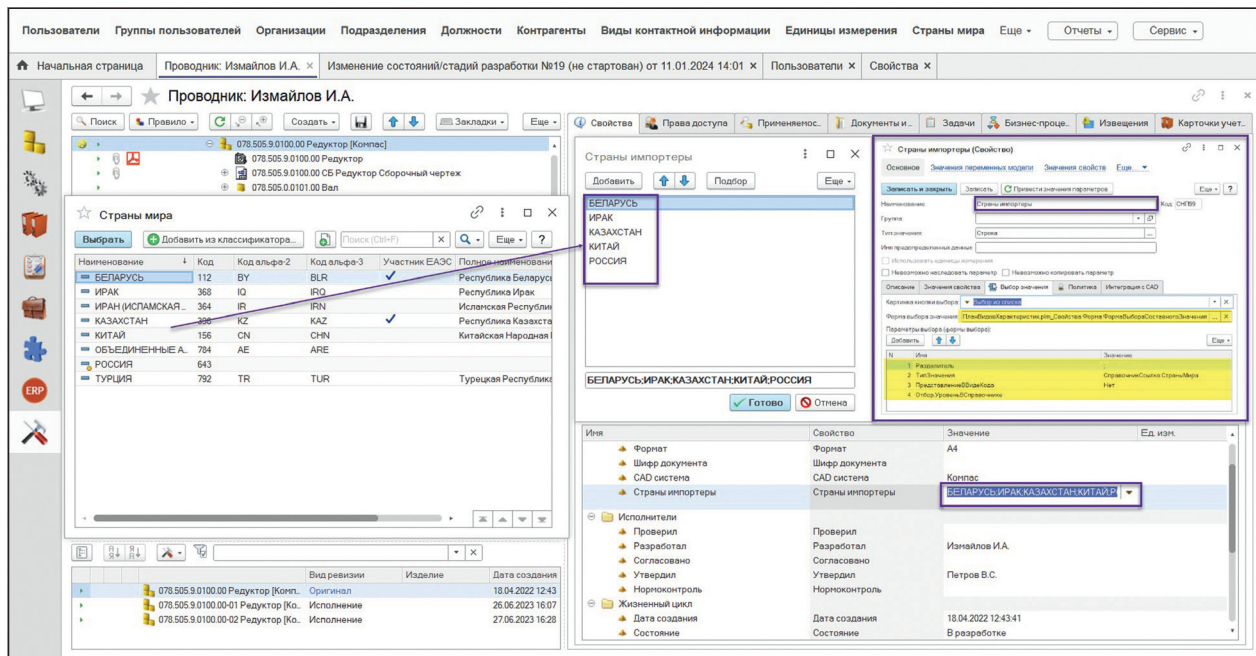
Пользователи Группы пользователей Организации Подразделения Должности Контрагенты Виды контактной информации Единицы измерения Страны мира Еще Отчеты Сервис

Начальная страница Проводник: Измайлов И.А. × Изменение состояний/стадий разработки №19 (не стартован) от 11.01.2024 14:01 × Пользователи × Свойства ×

Проводник: Измайлов И.А.

Поиск Правило Создать Закладки Еще

078.505.9.0100.00 Редуктор [Компас]
078.505.9.0100.00 Редуктор
078.505.9.0100.00 СБ Редуктор Сборочный чертеж
078.505.0.0101.00 Вал

Страны мира

Выбрать Добавить из классификатора... Поиск (Ctrl+F) Еще ?

| Наименование | Код | Код альфа-2 | Код альфа-3 | Участник ЕАЭС | Полное наименование |
|---|---|---|---|---|---|
| БЕЛАРУСЬ | 112 | BY | BLR | ✓ | Республика Беларусь |
| ИРАК | 368 | IQ | IRQ | | Республика Ирак |
| ИРАН (ИСЛАМСКАЯ... | 364 | IR | IRN | | Исламская Республика |
| КАЗАХСТАН | 398 | KZ | KAZ | ✓ | Республика Казахстан |
| КИТАЙ | 156 | CN | CHN | | Китайская Народная |
| ОБЪЕДИНЕННЫЕ А... | 784 | AE | ARE | | |
| РОССИЯ | 643 | | | | |
| ТУРЦИЯ | 792 | TR | TUR | | Турецкая Республика |

| | Вид ревизии | Изделие | Дата создания |
|---|---|---|---|
| 078.505.9.0100.00 Редуктор [Комп... | Оригинал | | 18.04.2022 12:43 |
| 078.505.9.0100.00-01 Редуктор [Ко... | Исполнение | | 26.06.2023 16:07 |
| 078.505.9.0100.00-02 Редуктор [Ко... | Исполнение | | 27.06.2023 16:28 |

Свойства Права доступа Применяемос... Документы и... Задачи Бизнес-проце... Извещения Карточки учет...

Страны импортеры

Добавить Подбор Еще

БЕЛАРУСЬ
ИРАК
КАЗАХСТАН
КИТАЙ
РОССИЯ

БЕЛАРУСЬ;ИРАК;КАЗАХСТАН;КИТАЙ;РОССИЯ

Готово Отмена

Страны импортеры (Свойство)

Основное Значения переменных модели Значения свойств Еще

Записать и закрыть Записать Привести значения параметров Еще ?

Наименование: Страны импортеры Код: СНПВ9
Группа:
Тип значения: Строка
Имя предопределенных данных:
Использовать единицы измерения
Невозможно наследовать параметр Невозможно копировать параметр

Описание Значения свойства Выбор значения Политика Интеграция с CAD

Картинка кнопки выбора: Выбор из списка
Форма выбора значения: ПланВидовХарактеристик.plm_Свойства.Форма.ФормаВыбораСоставногоЗначения
Параметры выбора (формы выбора):
Добавить Еще

| N | Имя | Значение |
|---|---|---|
| 1 | Разделитель | ; |
| 2 | ТипЗначения | СправочникСсылка.СтраныМира |
| 3 | ПредставлениеВВидеКода | Нет |
| 4 | Отбор.УровеньВСправочнике | |

| Имя | Свойство | Значение | Ед. изм. |
|---|---|---|---|
| Формат | Формат | A4 | |
| Шифр документа | Шифр документа | | |
| CAD система | CAD система | Компас | |
| Страны импортеры | Страны импортеры | БЕЛАРУСЬ;ИРАК;КАЗАХСТАН;КИТАЙ;Р | |
| Исполнители | | | |
| Проверил | Проверил | | |
| Разработал | Разработал | Измайлов И.А. | |
| Согласовано | Согласовано | | |
| Утвердил | Утвердил | Петров В.С. | |
| Нормоконтроль | Нормоконтроль | | |
| Жизненный цикл | | | |
| Дата создания | Дата создания | 18.04.2022 12:43:41 | |
| Состояние | Состояние | В разработке | |